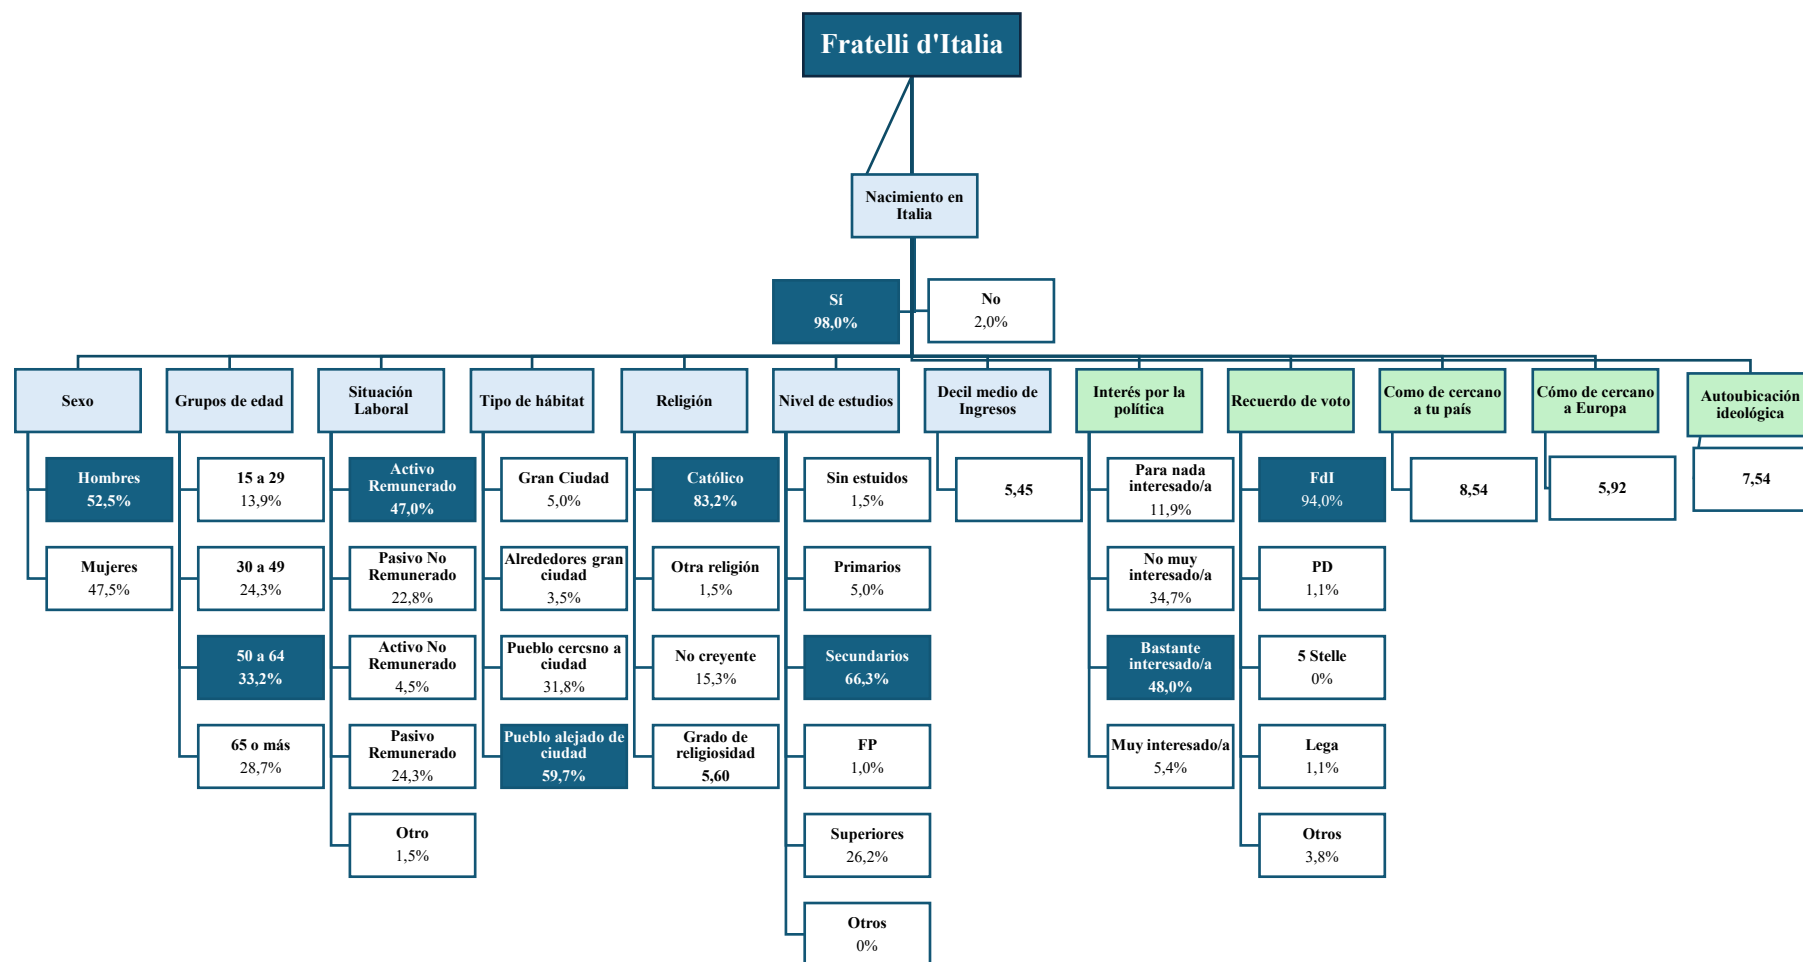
Fratelli d'Italia

Nacimiento en Italia

Sí
98,0%

No
2,0%

Sexo

Hombres
52,5%

Mujeres
47,5%

Grupos de edad

15 a 29
13,9%

30 a 49
24,3%

50 a 64
33,2%

65 o más
28,7%

Situación Laboral

Activo Remunerado
47,0%

Pasivo No Remunerado
22,8%

Activo No Remunerado
4,5%

Pasivo Remunerado
24,3%

Otro
1,5%

Tipo de hábitat

Gran Ciudad
5,0%

Alrededores gran ciudad
3,5%

Pueblo cercsno a ciudad
31,8%

Pueblo alejado de ciudad
59,7%

Religión

Católico
83,2%

Otra religión
1,5%

No creyente
15,3%

Grado de religiosidad
5,60

Nivel de estudios

Sin estuidos
1,5%

Primarios
5,0%

Secundarios
66,3%

FP
1,0%

Superiores
26,2%

Otros
0%

Decil medio de Ingresos

5,45

Interés por la política

Para nada interesado/a
11,9%

No muy interesado/a
34,7%

Bastante interesado/a
48,0%

Muy interesado/a
5,4%

Recuerdo de voto

FdI
94,0%

PD
1,1%

5 Stelle
0%

Lega
1,1%

Otros
3,8%

Como de cercano a tu país

8,54

Cómo de cercano a Europa

5,92

Autoubicación ideológica

7,54